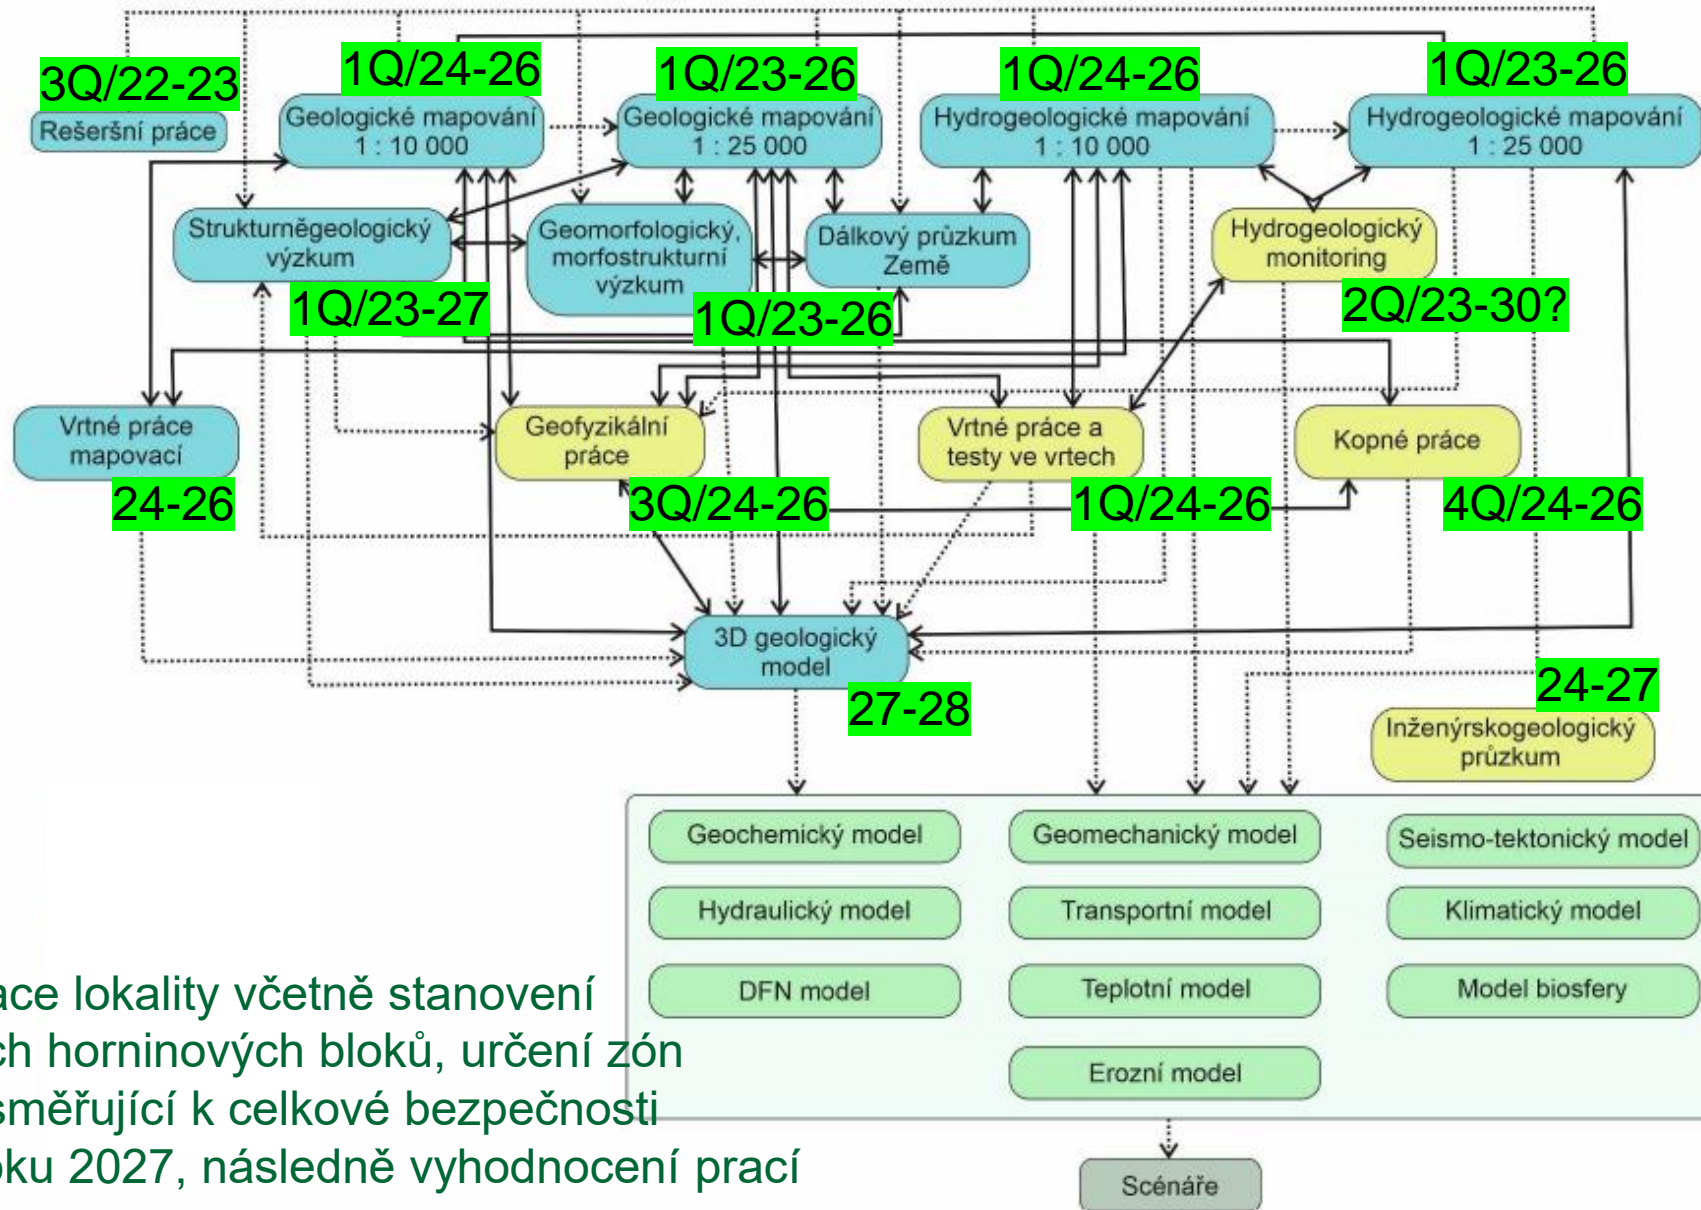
3Q/22-23
Rešeršní práce

1Q/24-26
Geologické mapování 1 : 10 000

1Q/23-26
Geologické mapování 1 : 25 000

1Q/24-26
Hydrogeologické mapování 1 : 10 000

1Q/23-26
Hydrogeologické mapování 1 : 25 000

Strukturněgeologický výzkum
1Q/23-27

Geomorfologický, morfostrukturní výzkum

Dálkový průzkum Země
1Q/23-26

Hydrogeologický monitoring
2Q/23-30?

Vrtné práce mapovací
24-26

Geofyzikální práce
3Q/24-26

Vrtné práce a testy ve vrtech
1Q/24-26

Kopné práce
4Q/24-26

3D geologický model
27-28

24-27
Inženýrskogeologický průzkum

Geochemický model
Geomechanický model
Seismo-tektonický model
Hydraulický model
Transportní model
Klimatický model
DFN model
Teplotní model
Model biosfery
Erozní model

Scénáře

ace lokality včetně stanovení ch horninových bloků, určení zón směřující k celkové bezpečnosti oku 2027, následně vyhodnocení prací